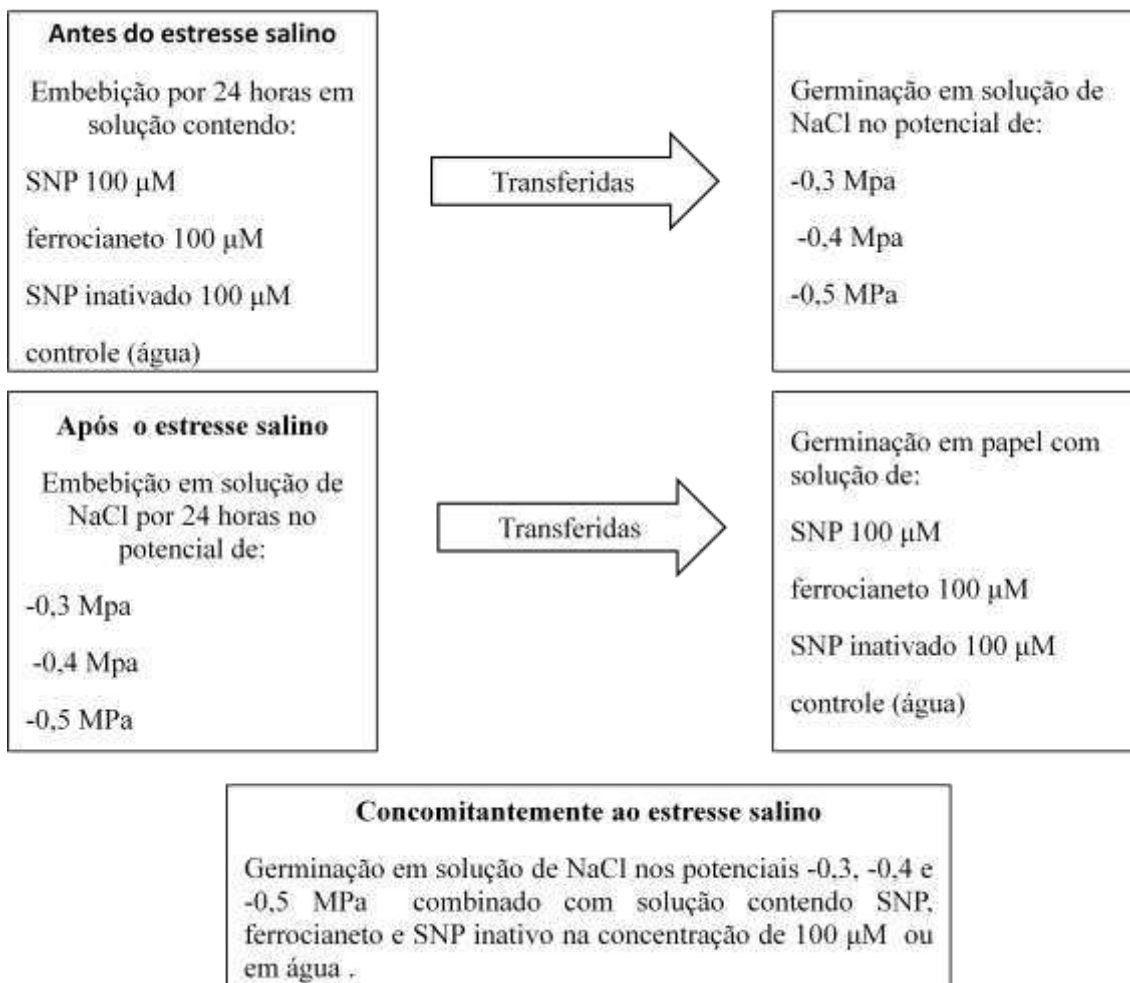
Antes do estresse salino

Embebição por 24 horas em solução contendo:

SNP 100 μM

ferrocianeto 100 μM

SNP inativado 100 μM

controle (água)

Transferidas

Germinação em solução de NaCl no potencial de:

-0,3 Mpa

-0,4 Mpa

-0,5 MPa

Após o estresse salino

Embebição em solução de NaCl por 24 horas no potencial de:

-0,3 Mpa

-0,4 Mpa

-0,5 MPa

Transferidas

Germinação em papel com solução de:

SNP 100 μM

ferrocianeto 100 μM

SNP inativado 100 μM

controle (água)

Concomitantemente ao estresse salino

Germinação em solução de NaCl nos potenciais -0.3, -0,4 e -0,5 MPa combinado com solução contendo SNP, ferrocianeto e SNP inativo na concentração de 100 μM ou em água .